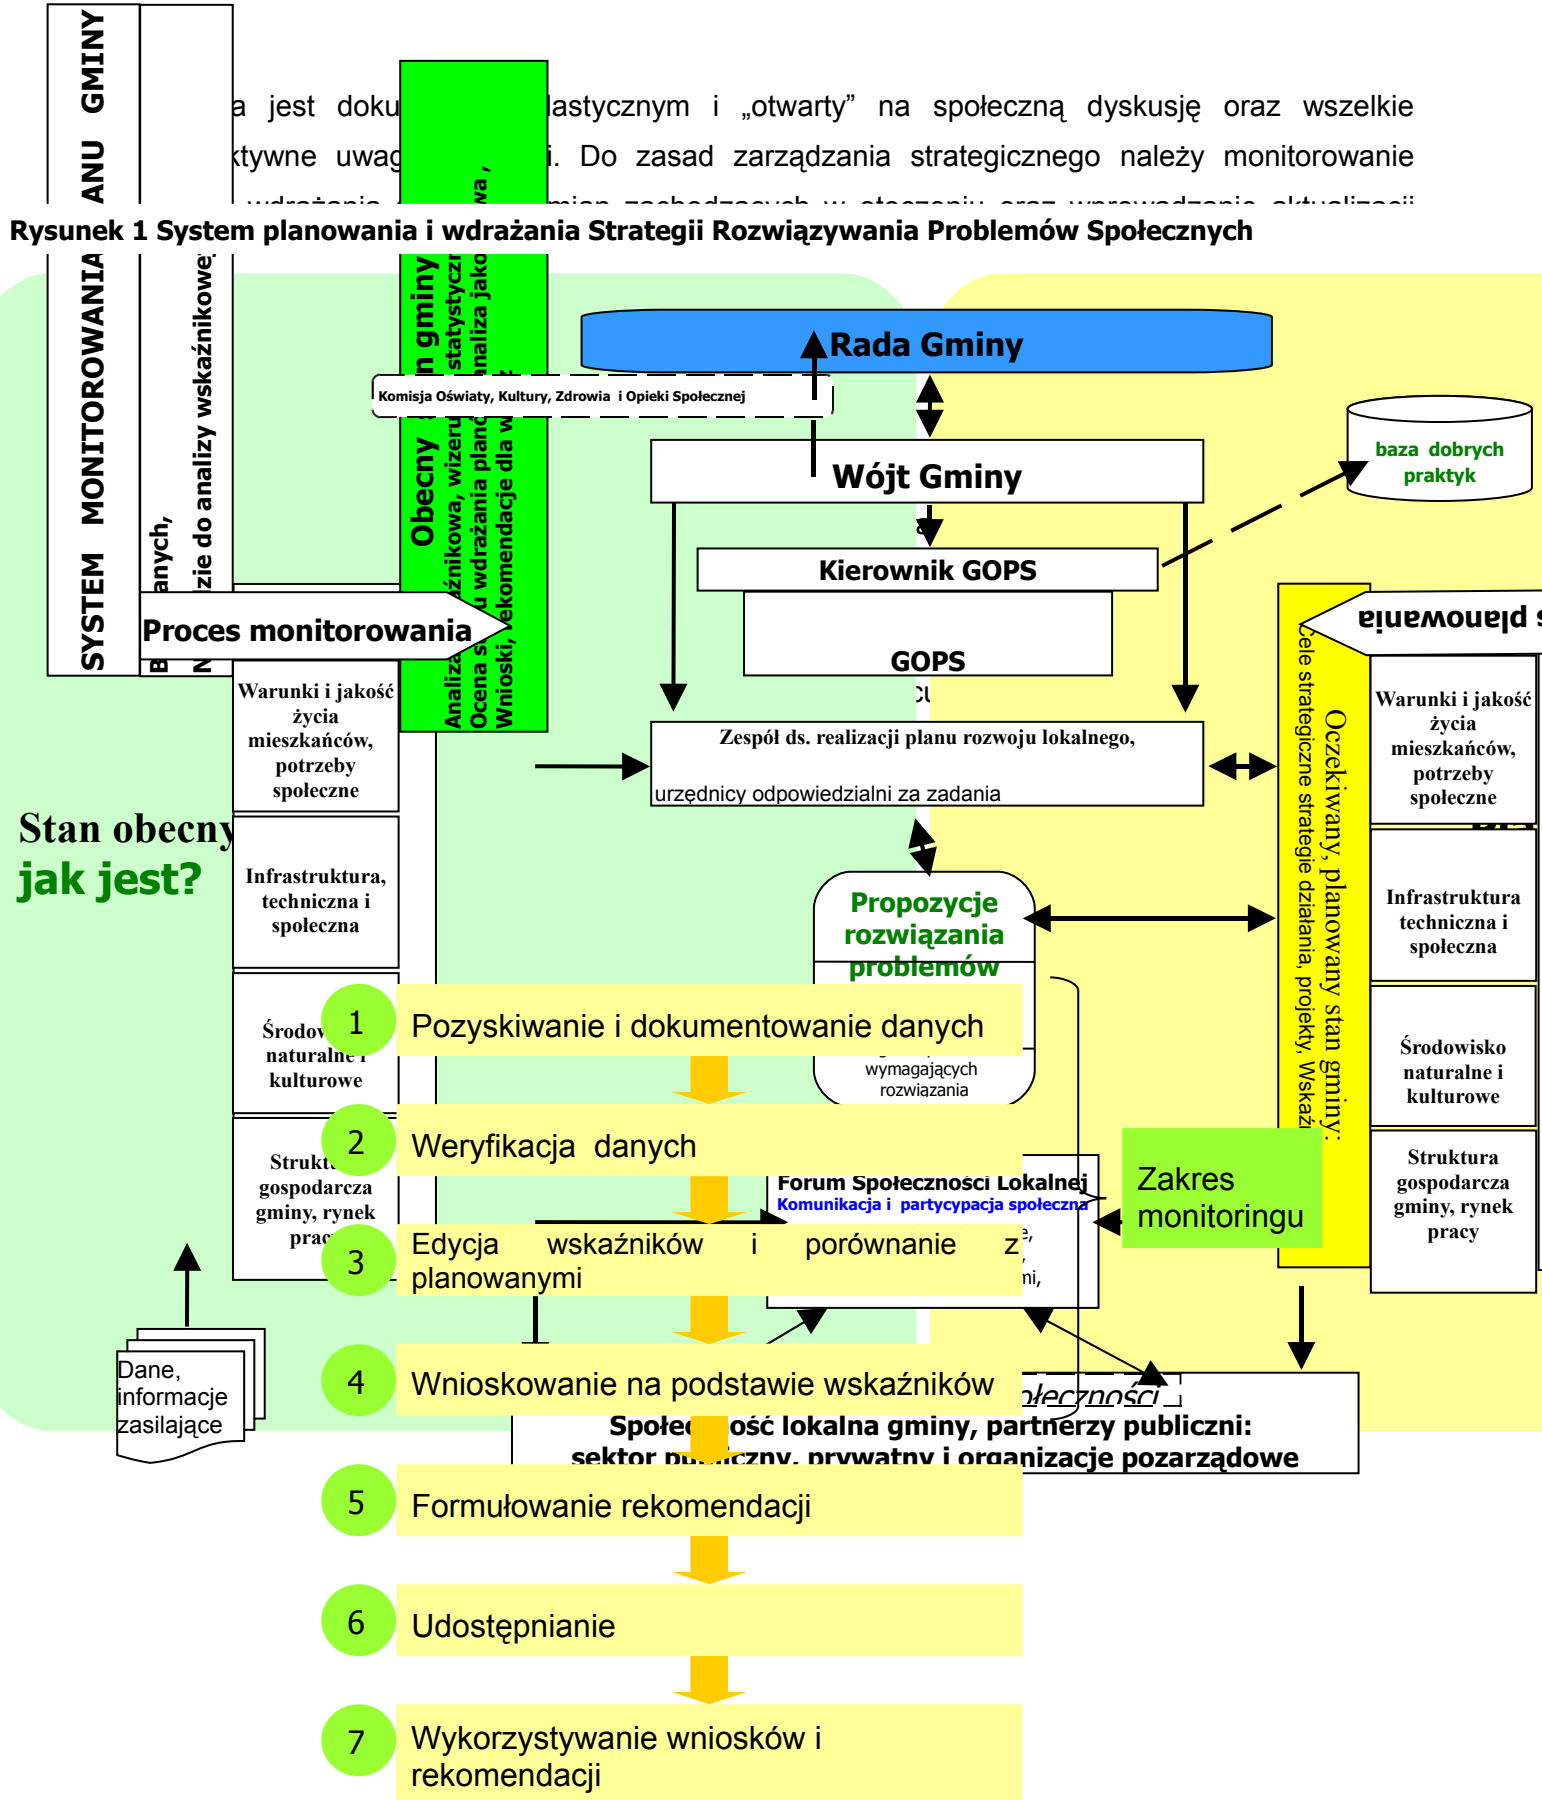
SYSTEM MONITOROWANIA PLANU GMINY

a jest doku lastycznym i „otwarty" na społeczną dyskusję oraz wszelkie ktywne uwag i. Do zasad zarządzania strategicznego należy monitorowanie

Rysunek 1 System planowania i wdrażania Strategii Rozwiązywania Problemów Społecznych

Obecny stan gminy
Analiza wskaźnikowa, wizerunek statystyczny,
Ocena stanu wdrażania planu, analiza jakości,
Wnioski, rekomendacje dla w

anych,
zie do analizy wskaźnikowej

Rada Gminy

Komisja Oświaty, Kultury, Zdrowia i Opieki Społecznej

Wójt Gminy

baza dobrych praktyk

Kierownik GOPS

GOPS

Proces monitorowania

planowania

Warunki i jakość życia mieszkańców, potrzeby społeczne

Infrastruktura, techniczna i społeczna

Środowisko naturalne i kulturowe

Struktura gospodarcza gminy, rynek pracy

Zespół ds. realizacji planu rozwoju lokalnego,
urzędnicy odpowiedzialni za zadania

Stan obecny
jak jest?

Propozycje rozwiązania problemów

wymagających rozwiązania

Oczekiwany, planowany stan gminy:
Cele strategiczne strategie działania, projekty, Wskaź

Warunki i jakość życia mieszkańców, potrzeby społeczne

Infrastruktura techniczna i społeczna

Środowisko naturalne i kulturowe

Struktura gospodarcza gminy, rynek pracy

1 Pozyskiwanie i dokumentowanie danych

2 Weryfikacja danych

Forum Społeczności Lokalnej
Komunikacja i partycypacja społeczna

Zakres monitoringu

3 Edycja wskaźników i porównanie z planowanymi

Dane, informacje zasilające

4 Wnioskowanie na podstawie wskaźników

Społeczność lokalna gminy, partnerzy publiczni:
sektor publiczny, prywatny i organizacje pozarządowe

5 Formułowanie rekomendacji

6 Udostępnianie

7 Wykorzystywanie wniosków i rekomendacji